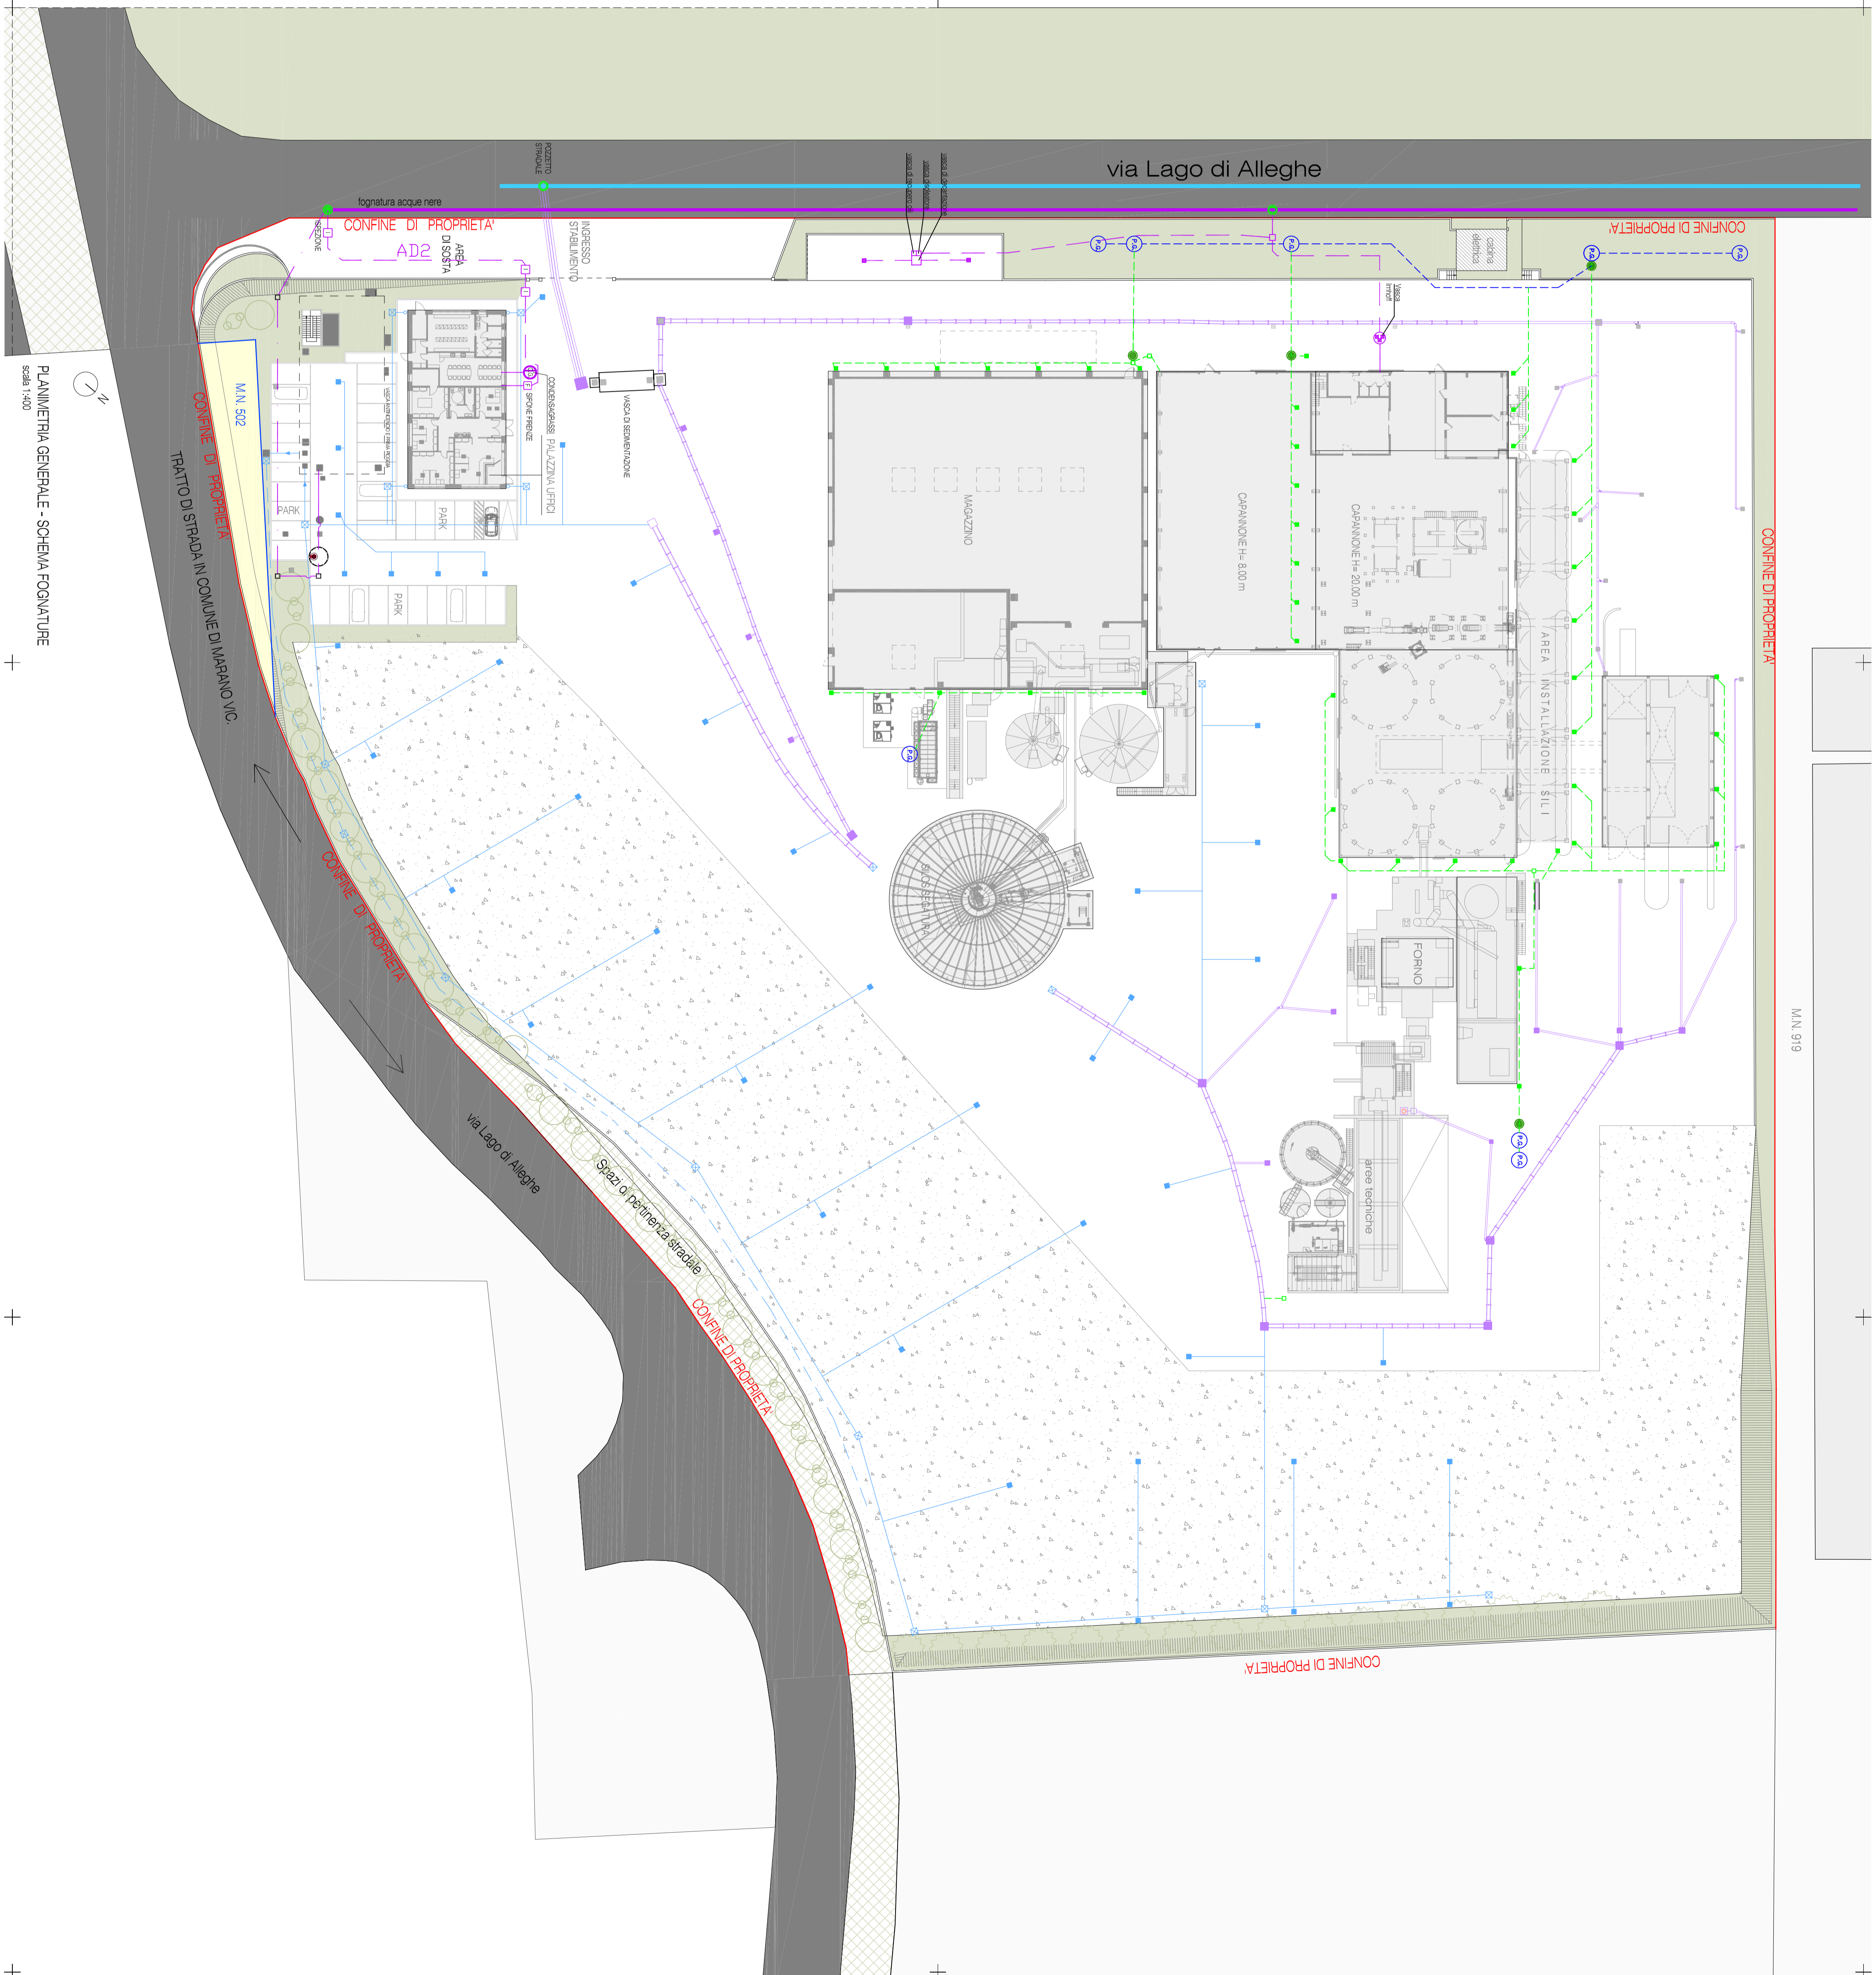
via Lago di Alleghe

fognatura acque nere

POZZETTO STRADALE

CONFINE DI PROPRIETA'

AD2

AREA DI SOSTA

INGRESSO STABILIMENTO

CONFINE DI PROPRIETA'

cabina elettrica

vasca imhoff

PLANIMETRIA GENERALE - SCHEMA FOGNATURE
scala 1:400

N

M.N. 502

CONFINE DI PROPRIETA'

TRATTO DI STRADA IN COMUNE DI MARANO VIC.

PARK

PARK

PARK

SIFONE FIRENZE

CONDENSAGRASSI

PALAZZINA UFFICI

VASCA DI SEDIMENTAZIONE

MAGAZZINO

CAPANNONE H= 8.00 m

CAPANNONE H= 20.00 m

AREA INSTALLAZIONE SILI

CONFINE DI PROPRIETA'

ESSICCATURA

FORNO

aree tecniche

M.N. 919

CONFINE DI PROPRIETA'

via Lago di Alleghe

Spazi di pertinenza stradale

CONFINE DI PROPRIETA'

CONFINE DI PROPRIETA'